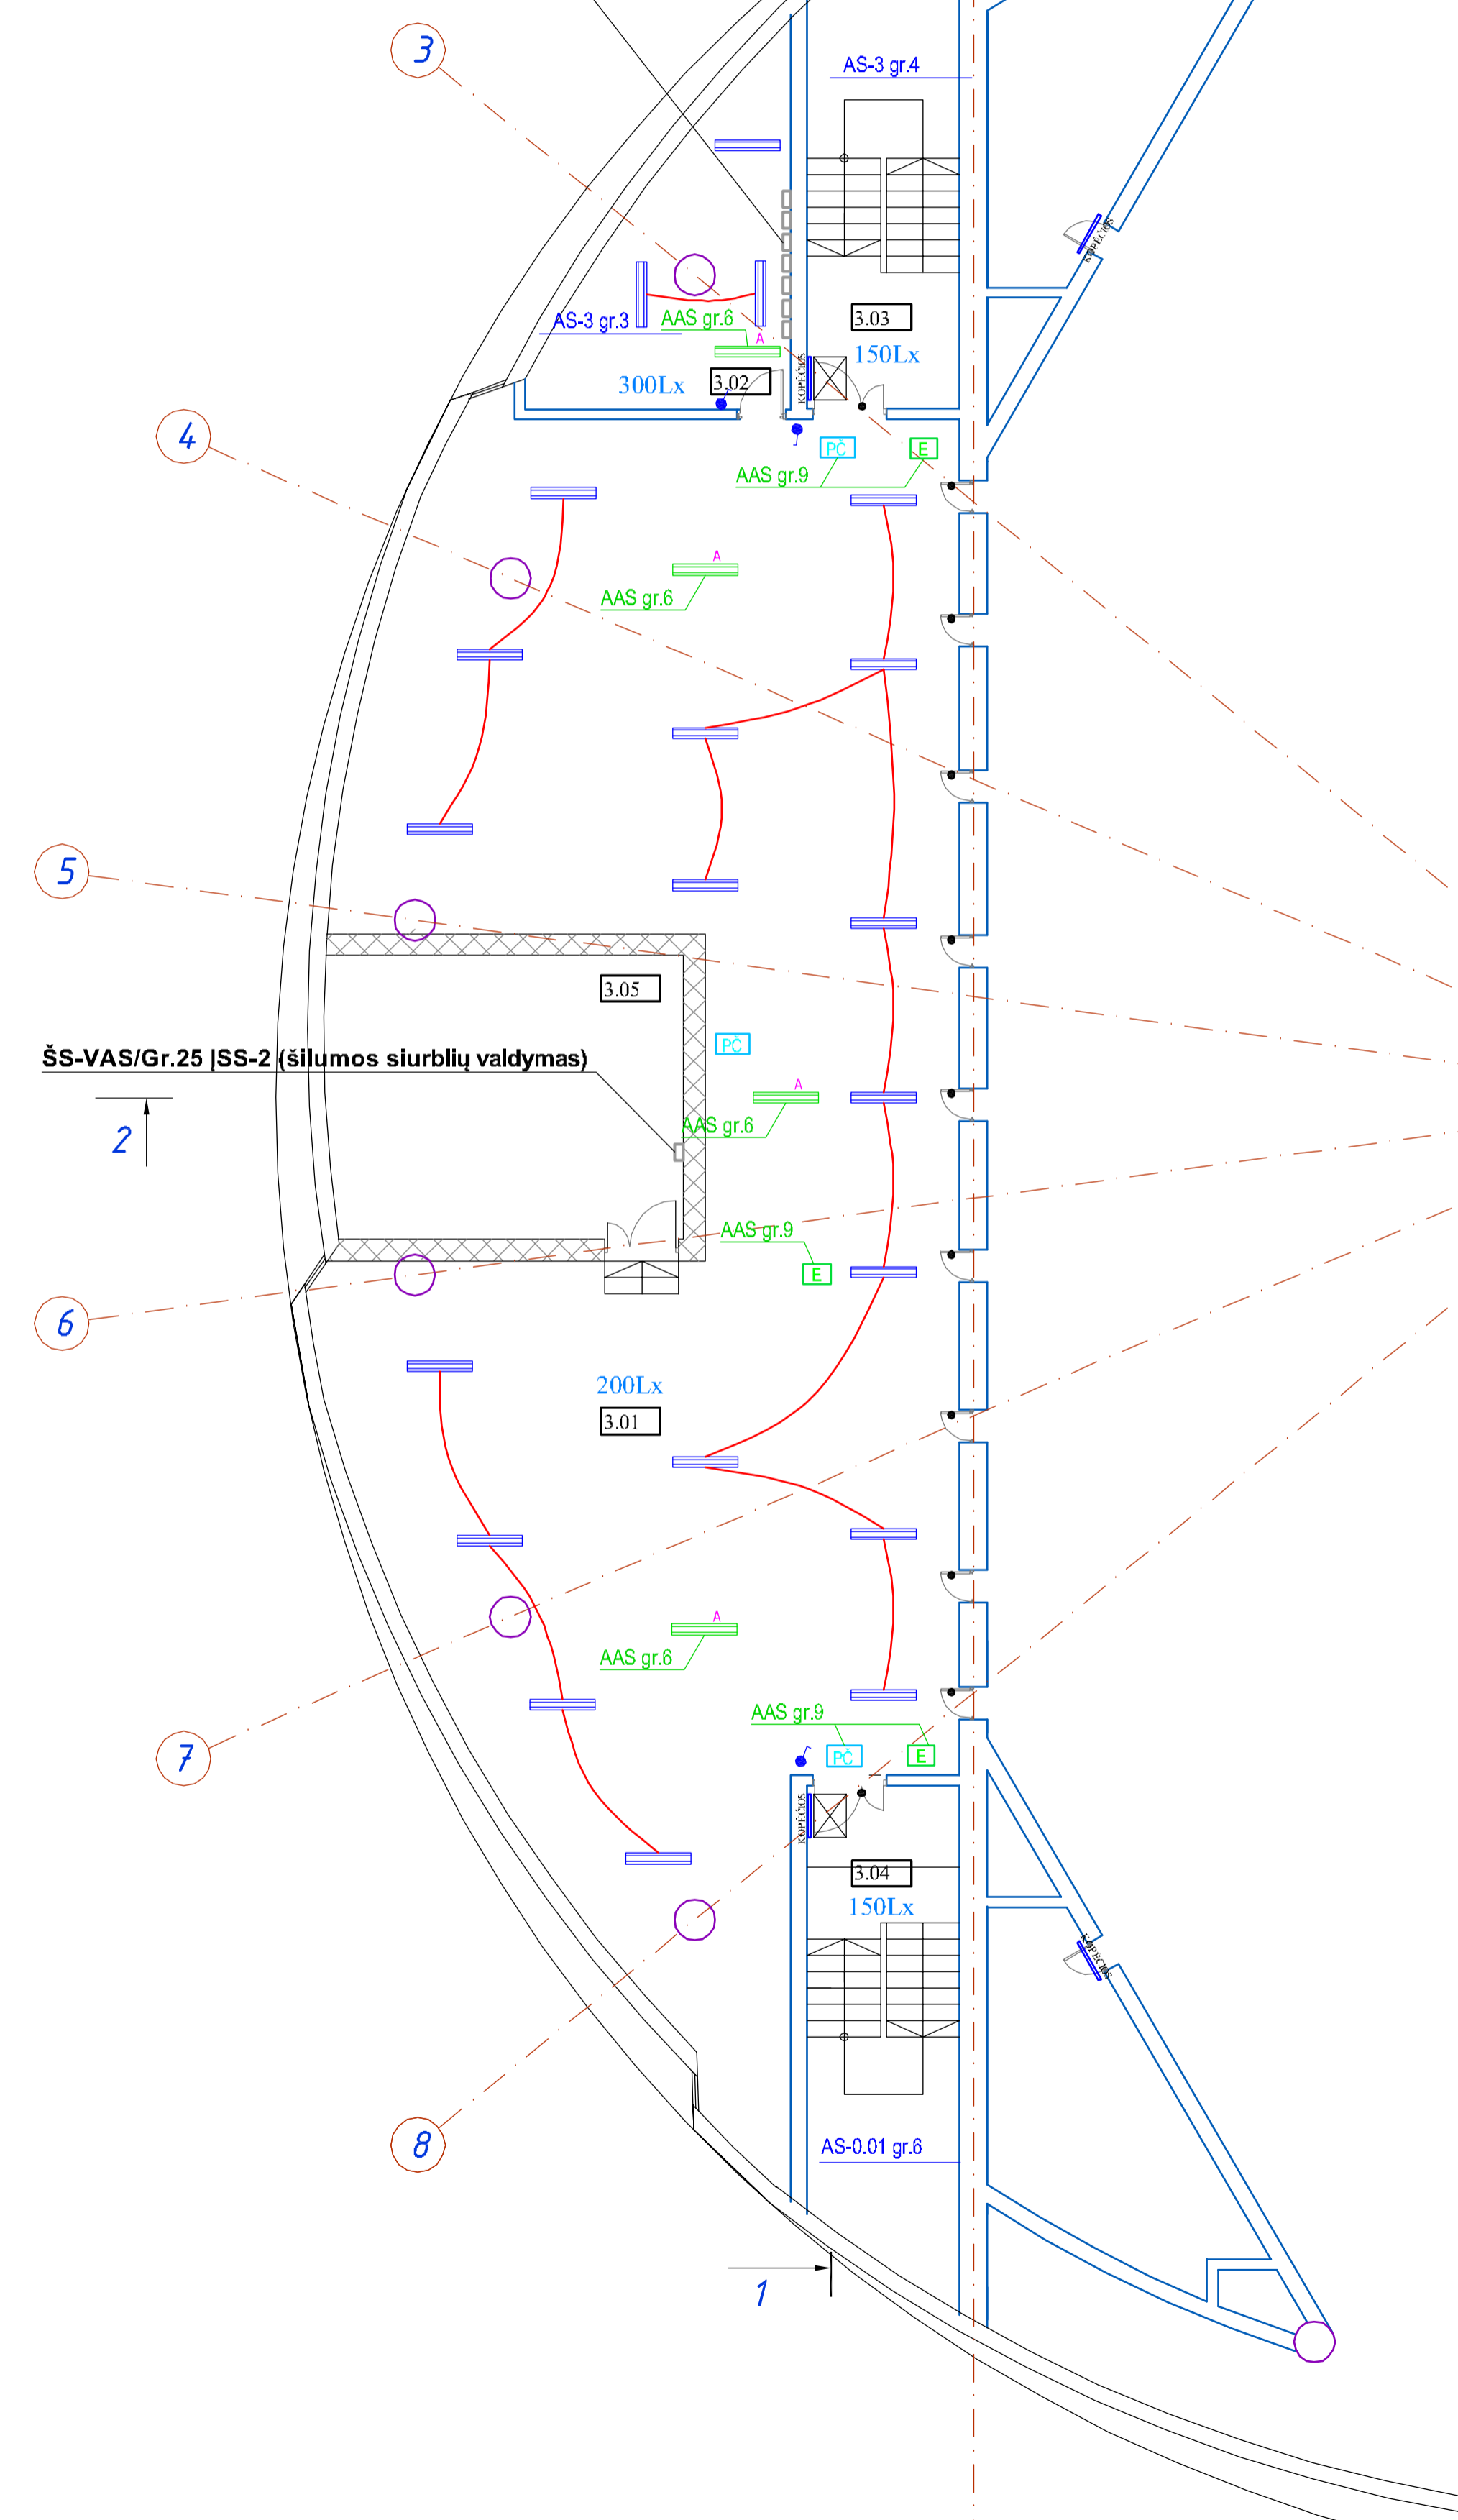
3

AS-3 gr.4

KOPĖČIOS

AS-3 gr.3

AAS gr.6

A

3.03

150Lx

300Lx

3.02

KOPĖČIOS

4

PČ

E

AAS gr.9

A

AAS gr.6

5

3.05

ŠS-VAS/Gr.25 ĮSS-2 (šilumos siurblių valdymas)

PČ

A

2

AAS gr.6

AAS gr.9

E

6

200Lx

3.01

A

AAS gr.6

7

AAS gr.9

PČ

E

KOPĖČIOS

3.04

150Lx

KOPĖČIOS

8

AS-0.01 gr.6

1